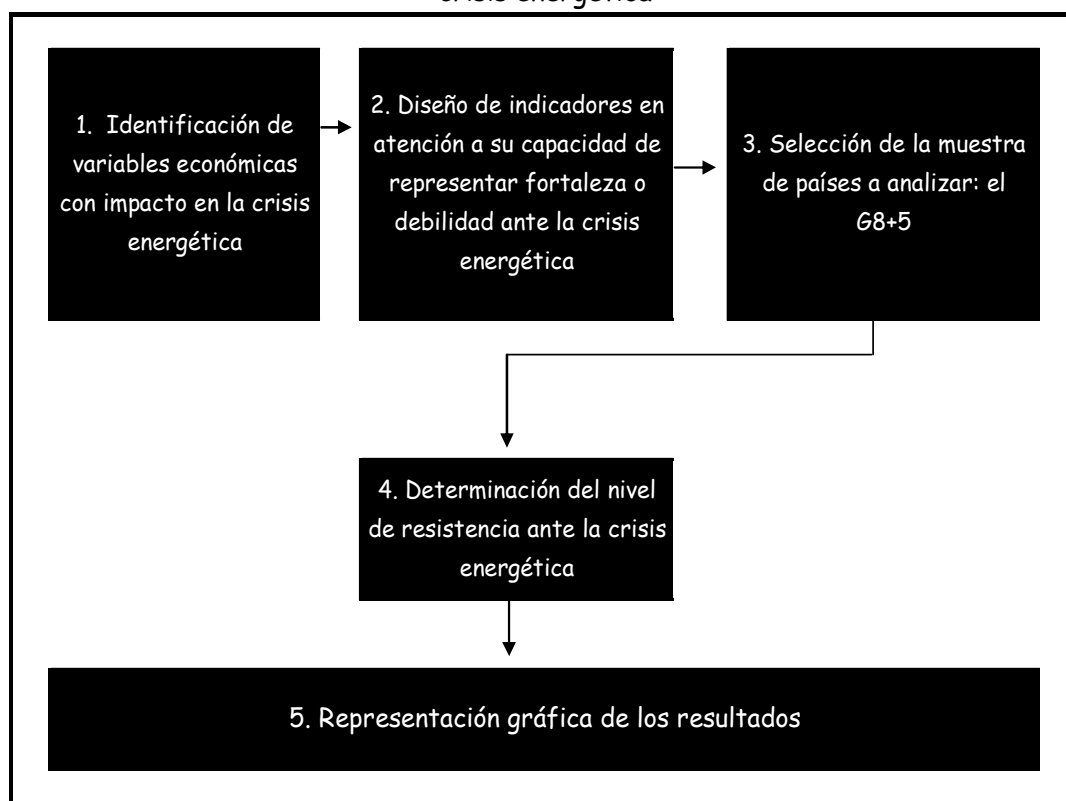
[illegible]

1. Identificación de variables económicas con impacto en la crisis energética

2. Diseño de indicadores en atención a su capacidad de representar fortaleza o debilidad ante la crisis energética

3. Selección de la muestra de países a analizar: el G8+5

4. Determinación del nivel de resistencia ante la crisis energética

5. Representación gráfica de los resultados